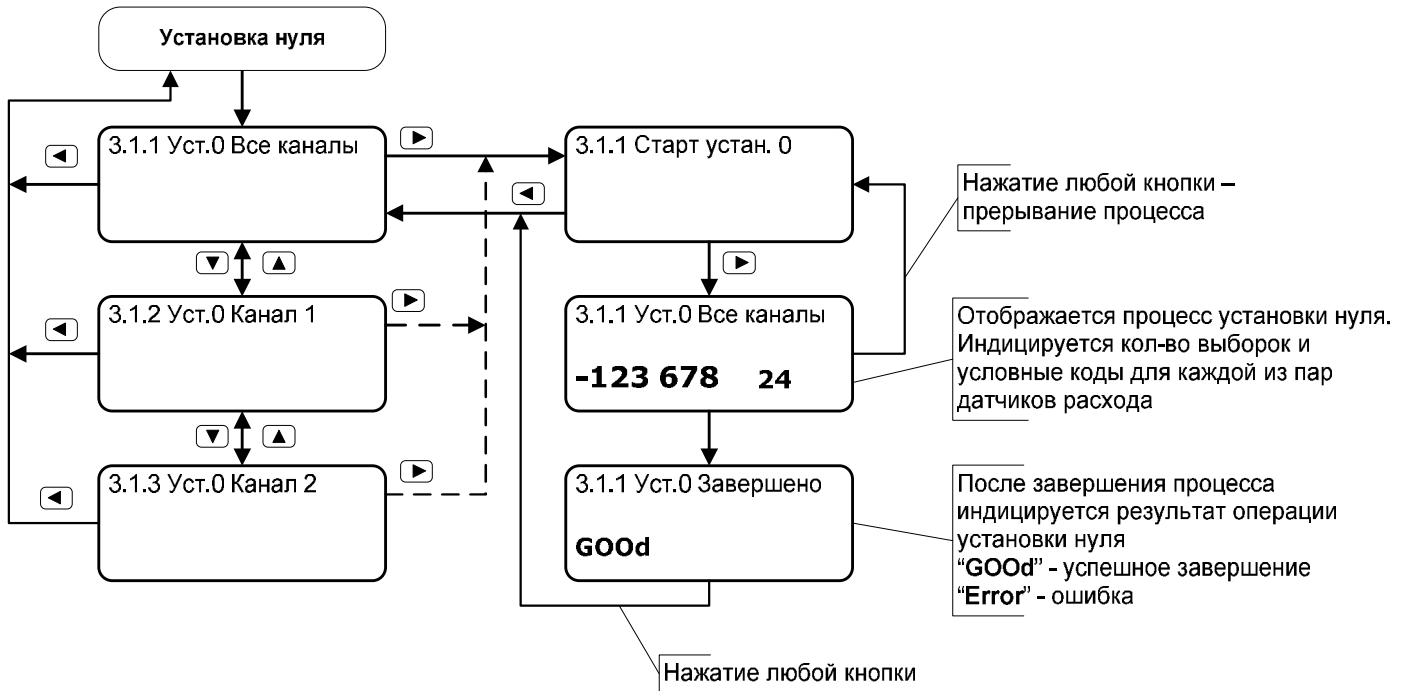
Установка нуля

3.1.1 Уст.0 Все каналы

3.1.2 Уст.0 Канал 1

3.1.3 Уст.0 Канал 2

3.1.1 Старт устан. 0

Нажатие любой кнопки – прерывание процесса

3.1.1 Уст.0 Все каналы

-123 678 24

Отображается процесс установки нуля. Индицируется кол-во выборок и условные коды для каждой из пар датчиков расхода

3.1.1 Уст.0 Завершено

GOOd

После завершения процесса индицируется результат операции установки нуля
"GOOd" - успешное завершение
"Error" - ошибка

Нажатие любой кнопки